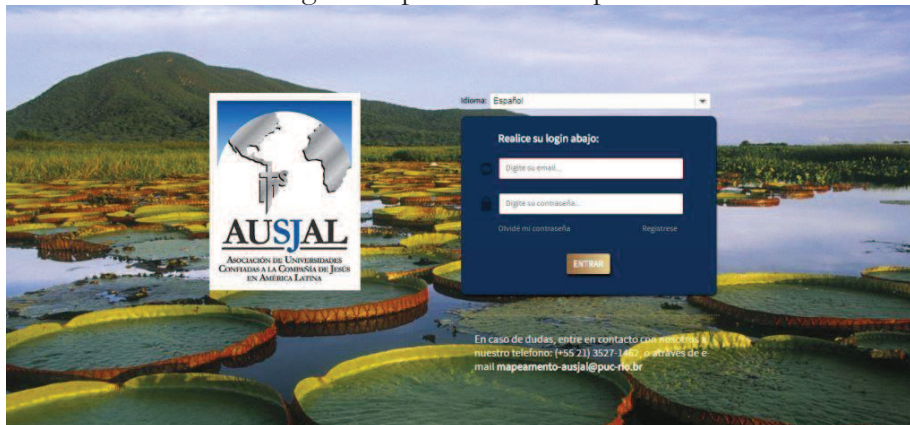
AUSJAL

Asociación de Universidades Confiadas a la Compañía de Jesús en América Latina

Idioma: Español

Realice su login abajo:

Digite su email...

Digite su contraseña...

Olvidé mi contraseña

Regístrese

ENTRAR

En caso de dudas, entre en contacto con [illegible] nuestro telefono: (+55 21) 3527-1462, o através de e mail mapeamento-ausjal@puc-rio.br